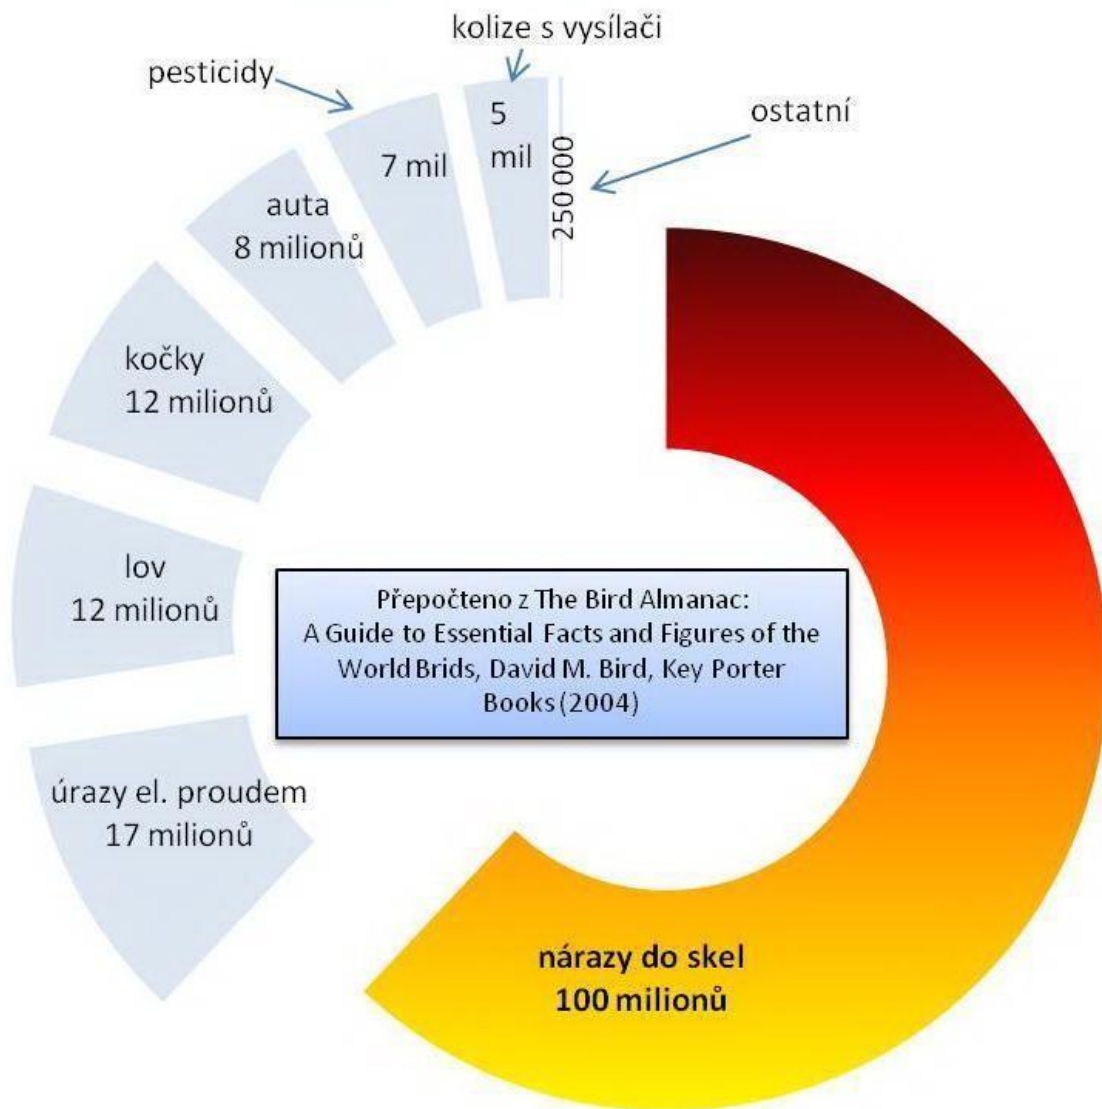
kolize s vysílači

pesticidy

ostatní

5 mil

7 mil

250 000

auta
8 milionů

kočky
12 milionů

lov
12 milionů

Přepočteno z The Bird Almanac: A Guide to Essential Facts and Figures of the World Brids, David M. Bird, Key Porter Books (2004)

úrazy el. proudem
17 milionů

nárazy do skel
100 milionů